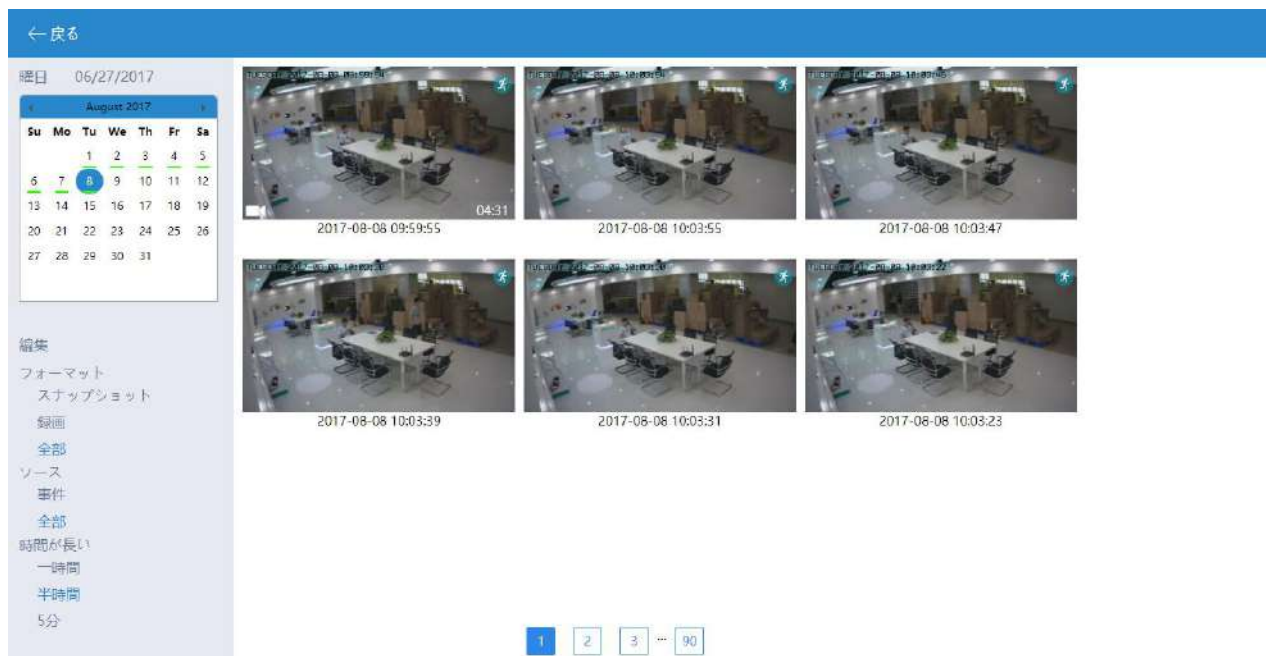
← 戻る

曜日 06/27/2017

‹ August 2017 ›

| Su | Mo | Tu | We | Th | Fr | Sa |
|---|---|---|---|---|---|---|
| | | 1 | 2 | 3 | 4 | 5 |
| 6 | 7 | 8 | 9 | 10 | 11 | 12 |
| 13 | 14 | 15 | 16 | 17 | 18 | 19 |
| 20 | 21 | 22 | 23 | 24 | 25 | 26 |
| 27 | 28 | 29 | 30 | 31 | | |

編集
フォーマット
スナップショット
録画
全部
ソース
事件
全部
時間が長い
一時間
半時間
5分

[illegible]
04:31
2017-08-08 09:59:55

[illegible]
2017-08-08 10:03:55

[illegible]
2017-08-08 10:03:47

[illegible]
2017-08-08 10:03:39

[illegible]
2017-08-08 10:03:31

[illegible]
2017-08-08 10:03:23

1 2 3 ... 90